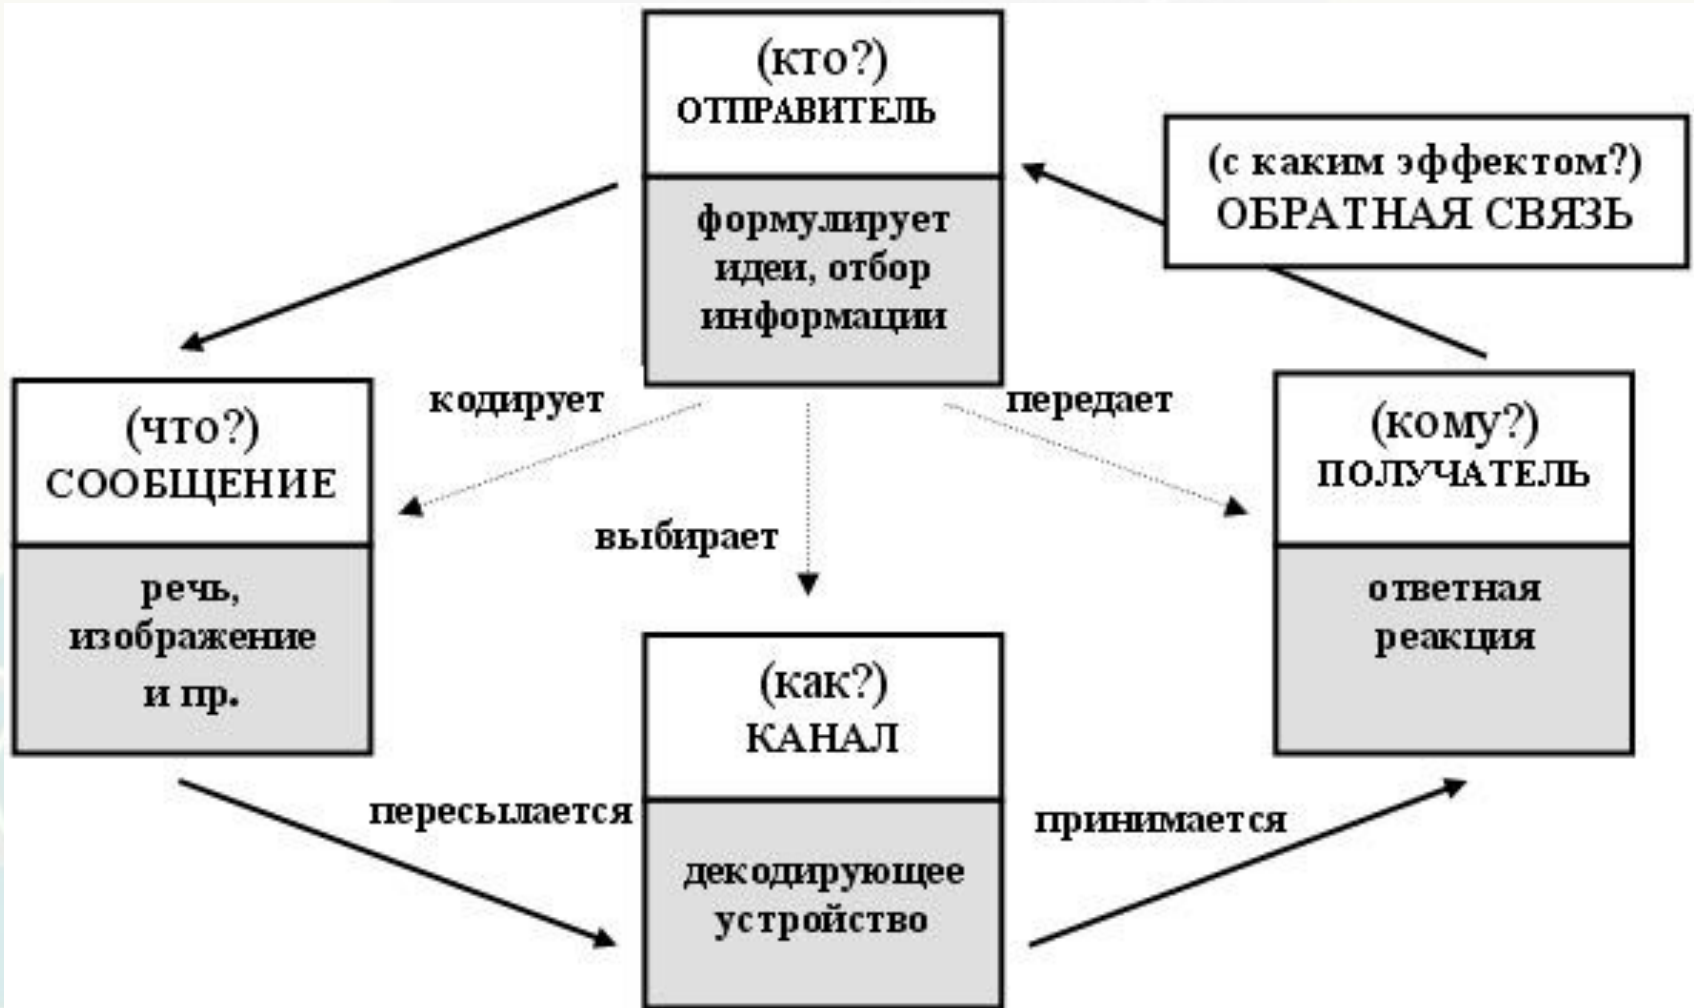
(кто?)
ОТПРАВИТЕЛЬ

формулирует идеи, отбор информации

(с каким эффектом?)
ОБРАТНАЯ СВЯЗЬ

кодирует

передает

выбирает

(что?)
СООБЩЕНИЕ

речь, изображение и пр.

(кому?)
ПОЛУЧАТЕЛЬ

ответная реакция

(как?)
КАНАЛ

декодирующее устройство

пересылается

принимается